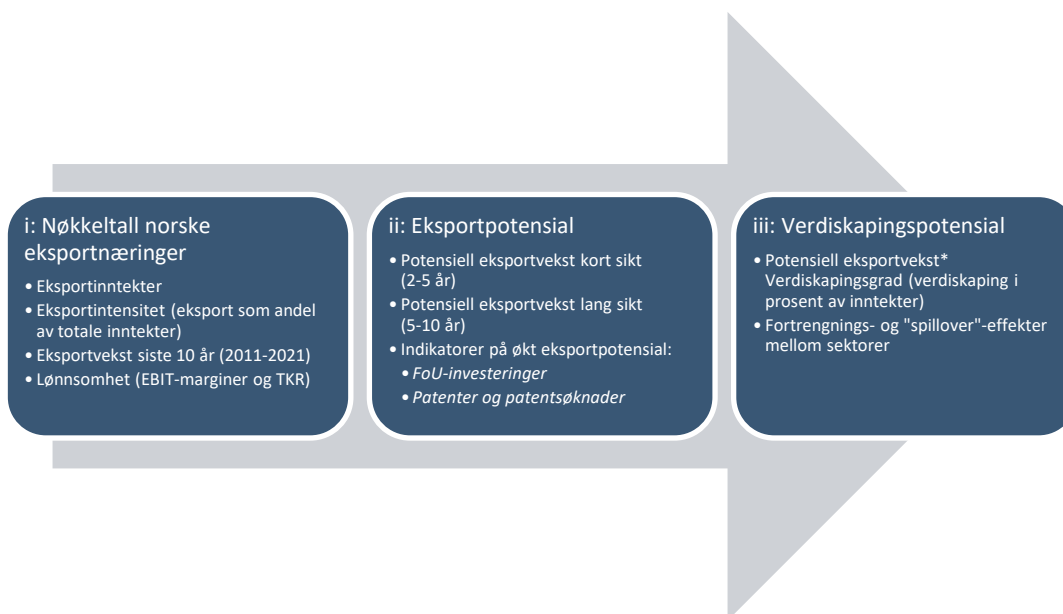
i: Nøkkeltall norske eksportnæringer

• Eksportinntekter
• Eksportintensitet (eksport som andel av totale inntekter)
• Eksportvekst siste 10 år (2011-2021)
• Lønnsomhet (EBIT-marginer og TKR)

ii: Eksportpotensial

• Potensiell eksportvekst kort sikt (2-5 år)
• Potensiell eksportvekst lang sikt (5-10 år)
• Indikatorer på økt eksportpotensial:
• *FoU-investeringer*
• *Patenter og patentsøknader*

iii: Verdiskapingspotensial

• Potensiell eksportvekst* Verdiskapingsgrad (verdiskaping i prosent av inntekter)
• Fortrengnings- og "spillover"-effekter mellom sektorer